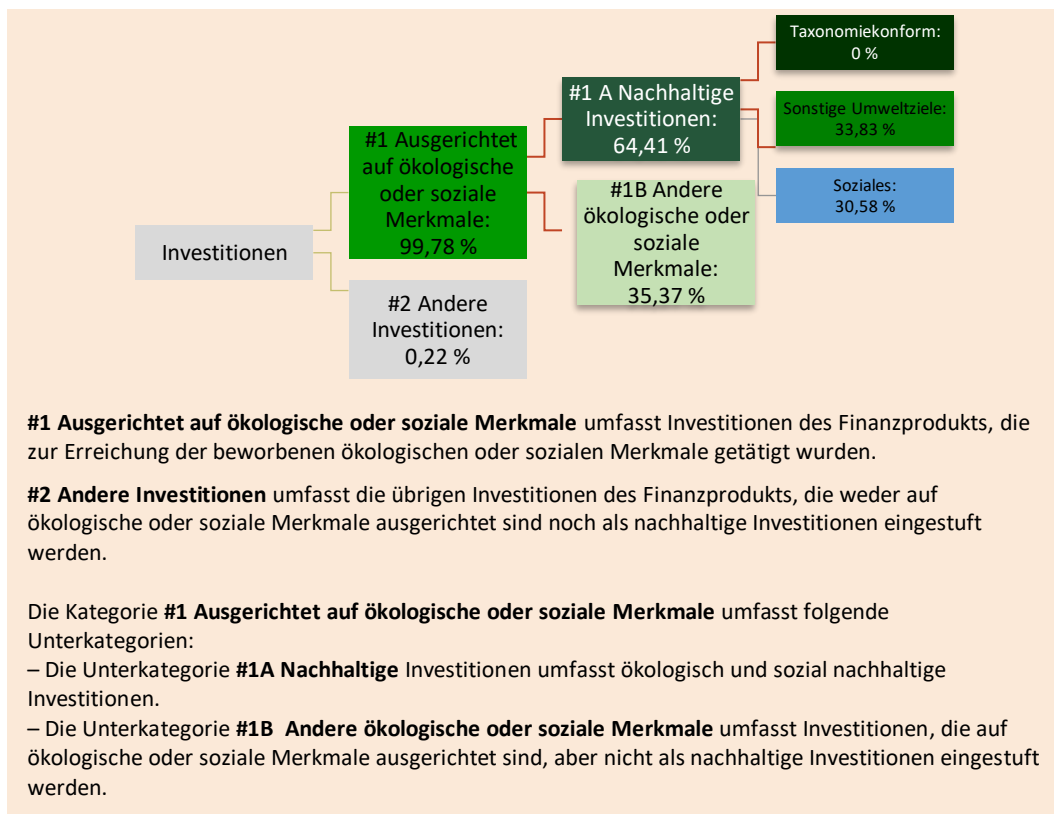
Investitionen

#1 Ausgerichtet auf ökologische oder soziale Merkmale: 99,78 %

#2 Andere Investitionen: 0,22 %

#1 A Nachhaltige Investitionen: 64,41 %

#1B Andere ökologische oder soziale Merkmale: 35,37 %

Taxonomiekonform: 0 %

Sonstige Umweltziele: 33,83 %

Soziales: 30,58 %

**#1 Ausgerichtet auf ökologische oder soziale Merkmale** umfasst Investitionen des Finanzprodukts, die zur Erreichung der beworbenen ökologischen oder sozialen Merkmale getätigt wurden.

**#2 Andere Investitionen** umfasst die übrigen Investitionen des Finanzprodukts, die weder auf ökologische oder soziale Merkmale ausgerichtet sind noch als nachhaltige Investitionen eingestuft werden.

Die Kategorie **#1 Ausgerichtet auf ökologische oder soziale Merkmale** umfasst folgende Unterkategorien:
– Die Unterkategorie **#1A Nachhaltige** Investitionen umfasst ökologisch und sozial nachhaltige Investitionen.
– Die Unterkategorie **#1B Andere ökologische oder soziale Merkmale** umfasst Investitionen, die auf ökologische oder soziale Merkmale ausgerichtet sind, aber nicht als nachhaltige Investitionen eingestuft werden.